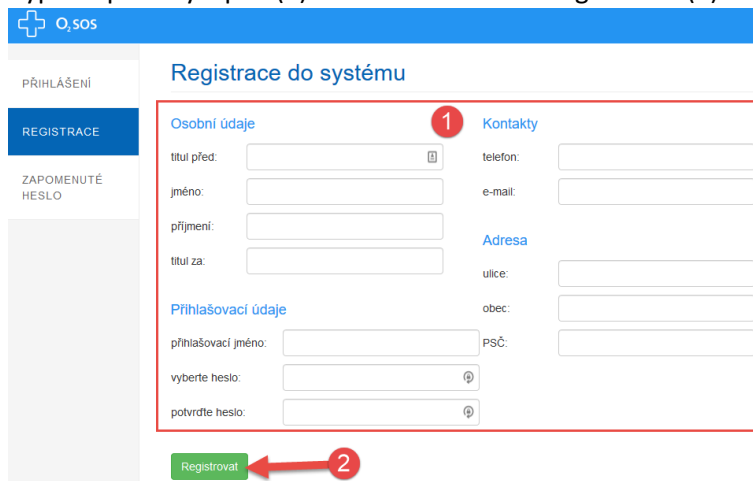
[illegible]

$O_2$SOS

PŘIHLÁŠENÍ

REGISTRACE

ZAPOMENUTÉ HESLO

Registrace do systému

1

Osobní údaje

titul před:

jméno:

příjmení:

titul za:

Přihlašovací údaje

přihlašovací jméno:

vyberte heslo:

potvrďte heslo:

Kontakty

telefon:

e-mail:

Adresa

ulice:

obec:

PSČ:

Registrovat

2